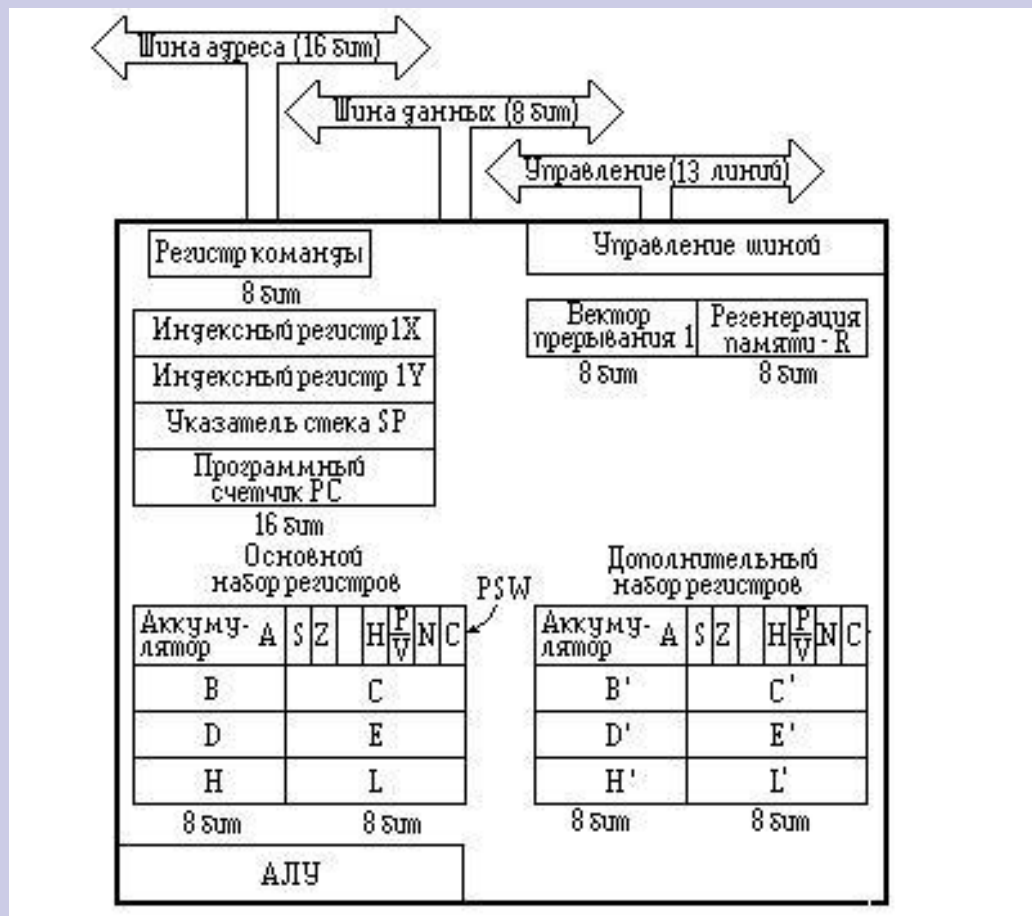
Шина адреса (16 бит)

Шина данных (8 бит)

Управление (13 линий)

Регистр команды

8 бит

Управление шиной

Индексный регистр 1X

Индексный регистр 1Y

Указатель стека SP

Программный счетчик PC

16 бит

| Вектор прерывания 1 | Регенерация памяти - R |
|---|---|

8 бит 8 бит

Основной набор регистров

PSW

Дополнительный набор регистров

| Аккумулятор A | S Z H $\frac{P}{V}$ N C |
|---|---|
| B | C |
| D | E |
| H | L |

8 бит 8 бит

| Аккумулятор A | S Z H $\frac{P}{V}$ N C |
|---|---|
| B' | C' |
| D' | E' |
| H' | L' |

8 бит 8 бит

АЛУ